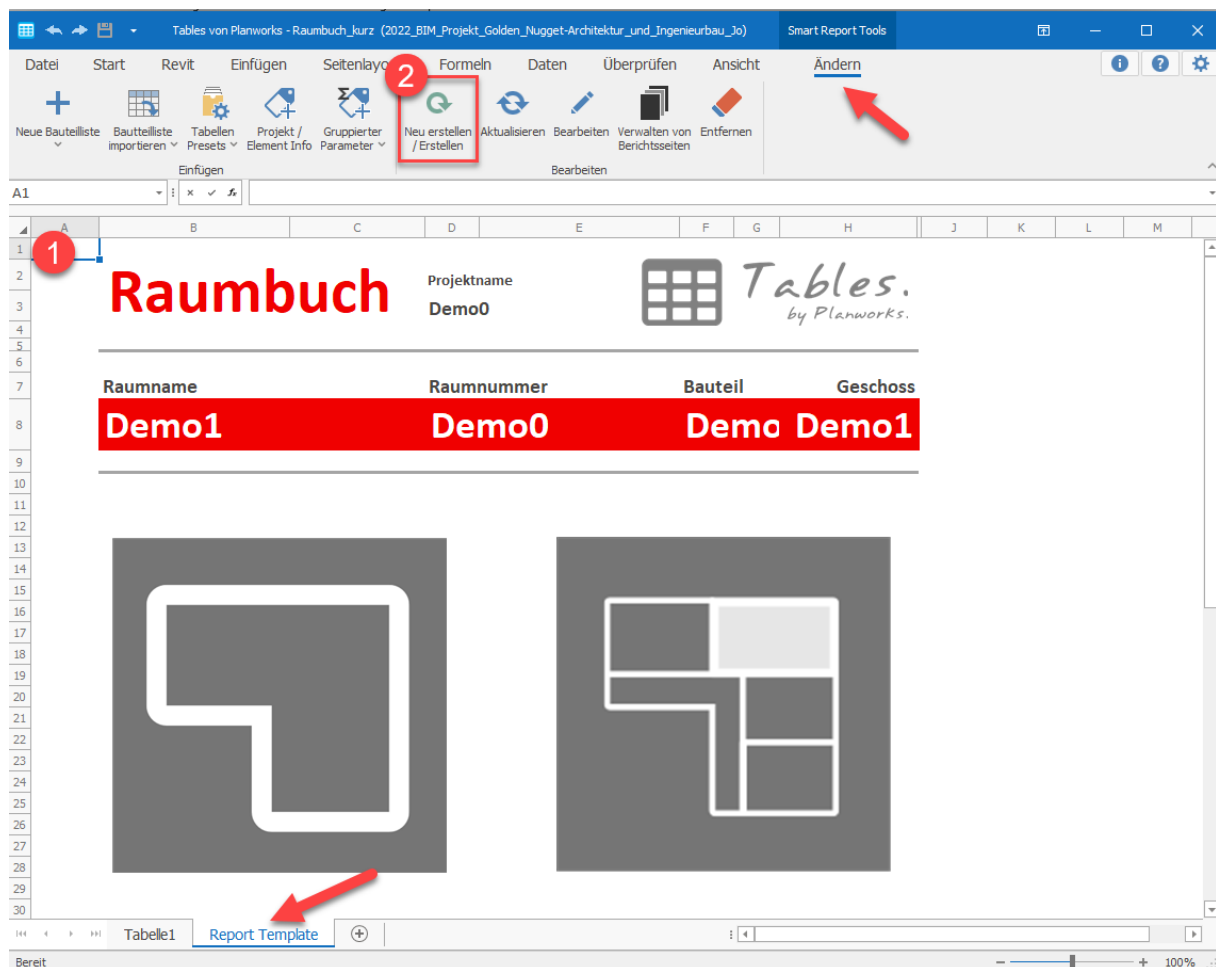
Tables von Planworks - Raumbuch_kurz (2022_BIM_Projekt_Golden_Nugget-Architektur_und_Ingenieurbau_Jo)

Smart Report Tools

Datei Start Revit Einfügen Seitenlayo Formeln Daten Überprüfen Ansicht Ändern

Neue Bauteilliste
Bauteilliste importieren
Tabellen Presets
Projekt / Element Info
Gruppierter Parameter
Einfügen

Neu erstellen / Erstellen
Aktualisieren
Bearbeiten
Verwalten von Berichtsseiten
Entfernen
Bearbeiten

2

A1

A B C D E F G H J K L M

1

Raumbuch

Projektname

Demo0

Tables. by Planworks.

Raumname Raumnummer Bauteil Geschoss

Demo1 Demo0 Demo Demo1

1 2 3 4 5 6 7 8 9 10 11 12 13 14 15 16 17 18 19 20 21 22 23 24 25 26 27 28 29 30

Tabelle1 Report Template

Bereit

100%